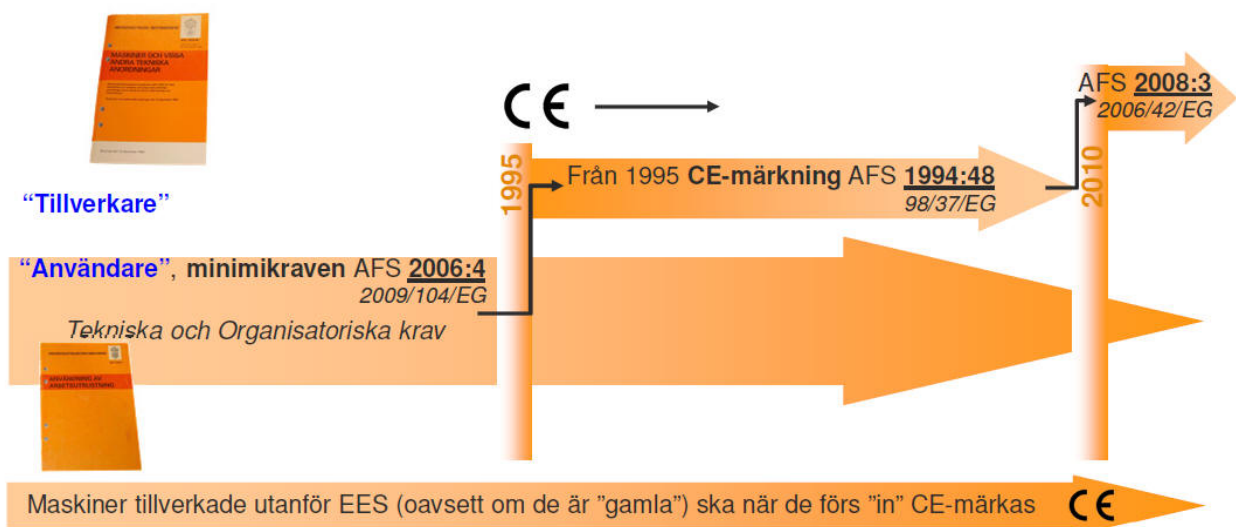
MASKINER OCH VISSA ANDRA TEKNISKA ANORDNINGAR

"Tillverkare"

CE

AFS **2008:3**
*2006/42/EG*

1995

Från 1995 **CE-märkning** AFS **1994:48**
*98/37/EG*

2010

"Användare", **minimikraven** AFS **2006:4**
*2009/104/EG*

*Tekniska och Organisatoriska krav*

ANVÄNDNING AV ARBETSUTRUSTNING

Maskiner tillverkade utanför EES (oavsett om de är "gamla") ska när de förs "in" CE-märkas CE